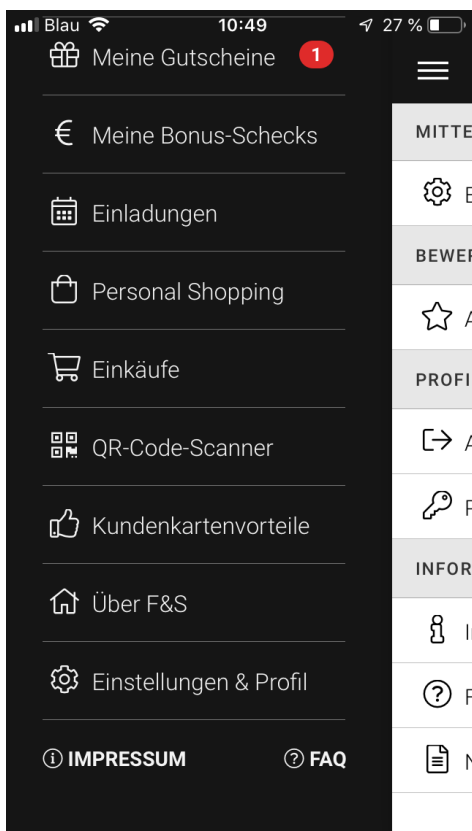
Blau 10:49 27 %

Meine Gutscheine 1

Meine Bonus-Schecks

Einladungen

Personal Shopping

Einkäufe

QR-Code-Scanner

Kundenkartenvorteile

Über F&S

Einstellungen & Profil

IMPRESSUM FAQ

MITTE

E

BEWER

A

PROFI

A

P

INFOR

I

F

N